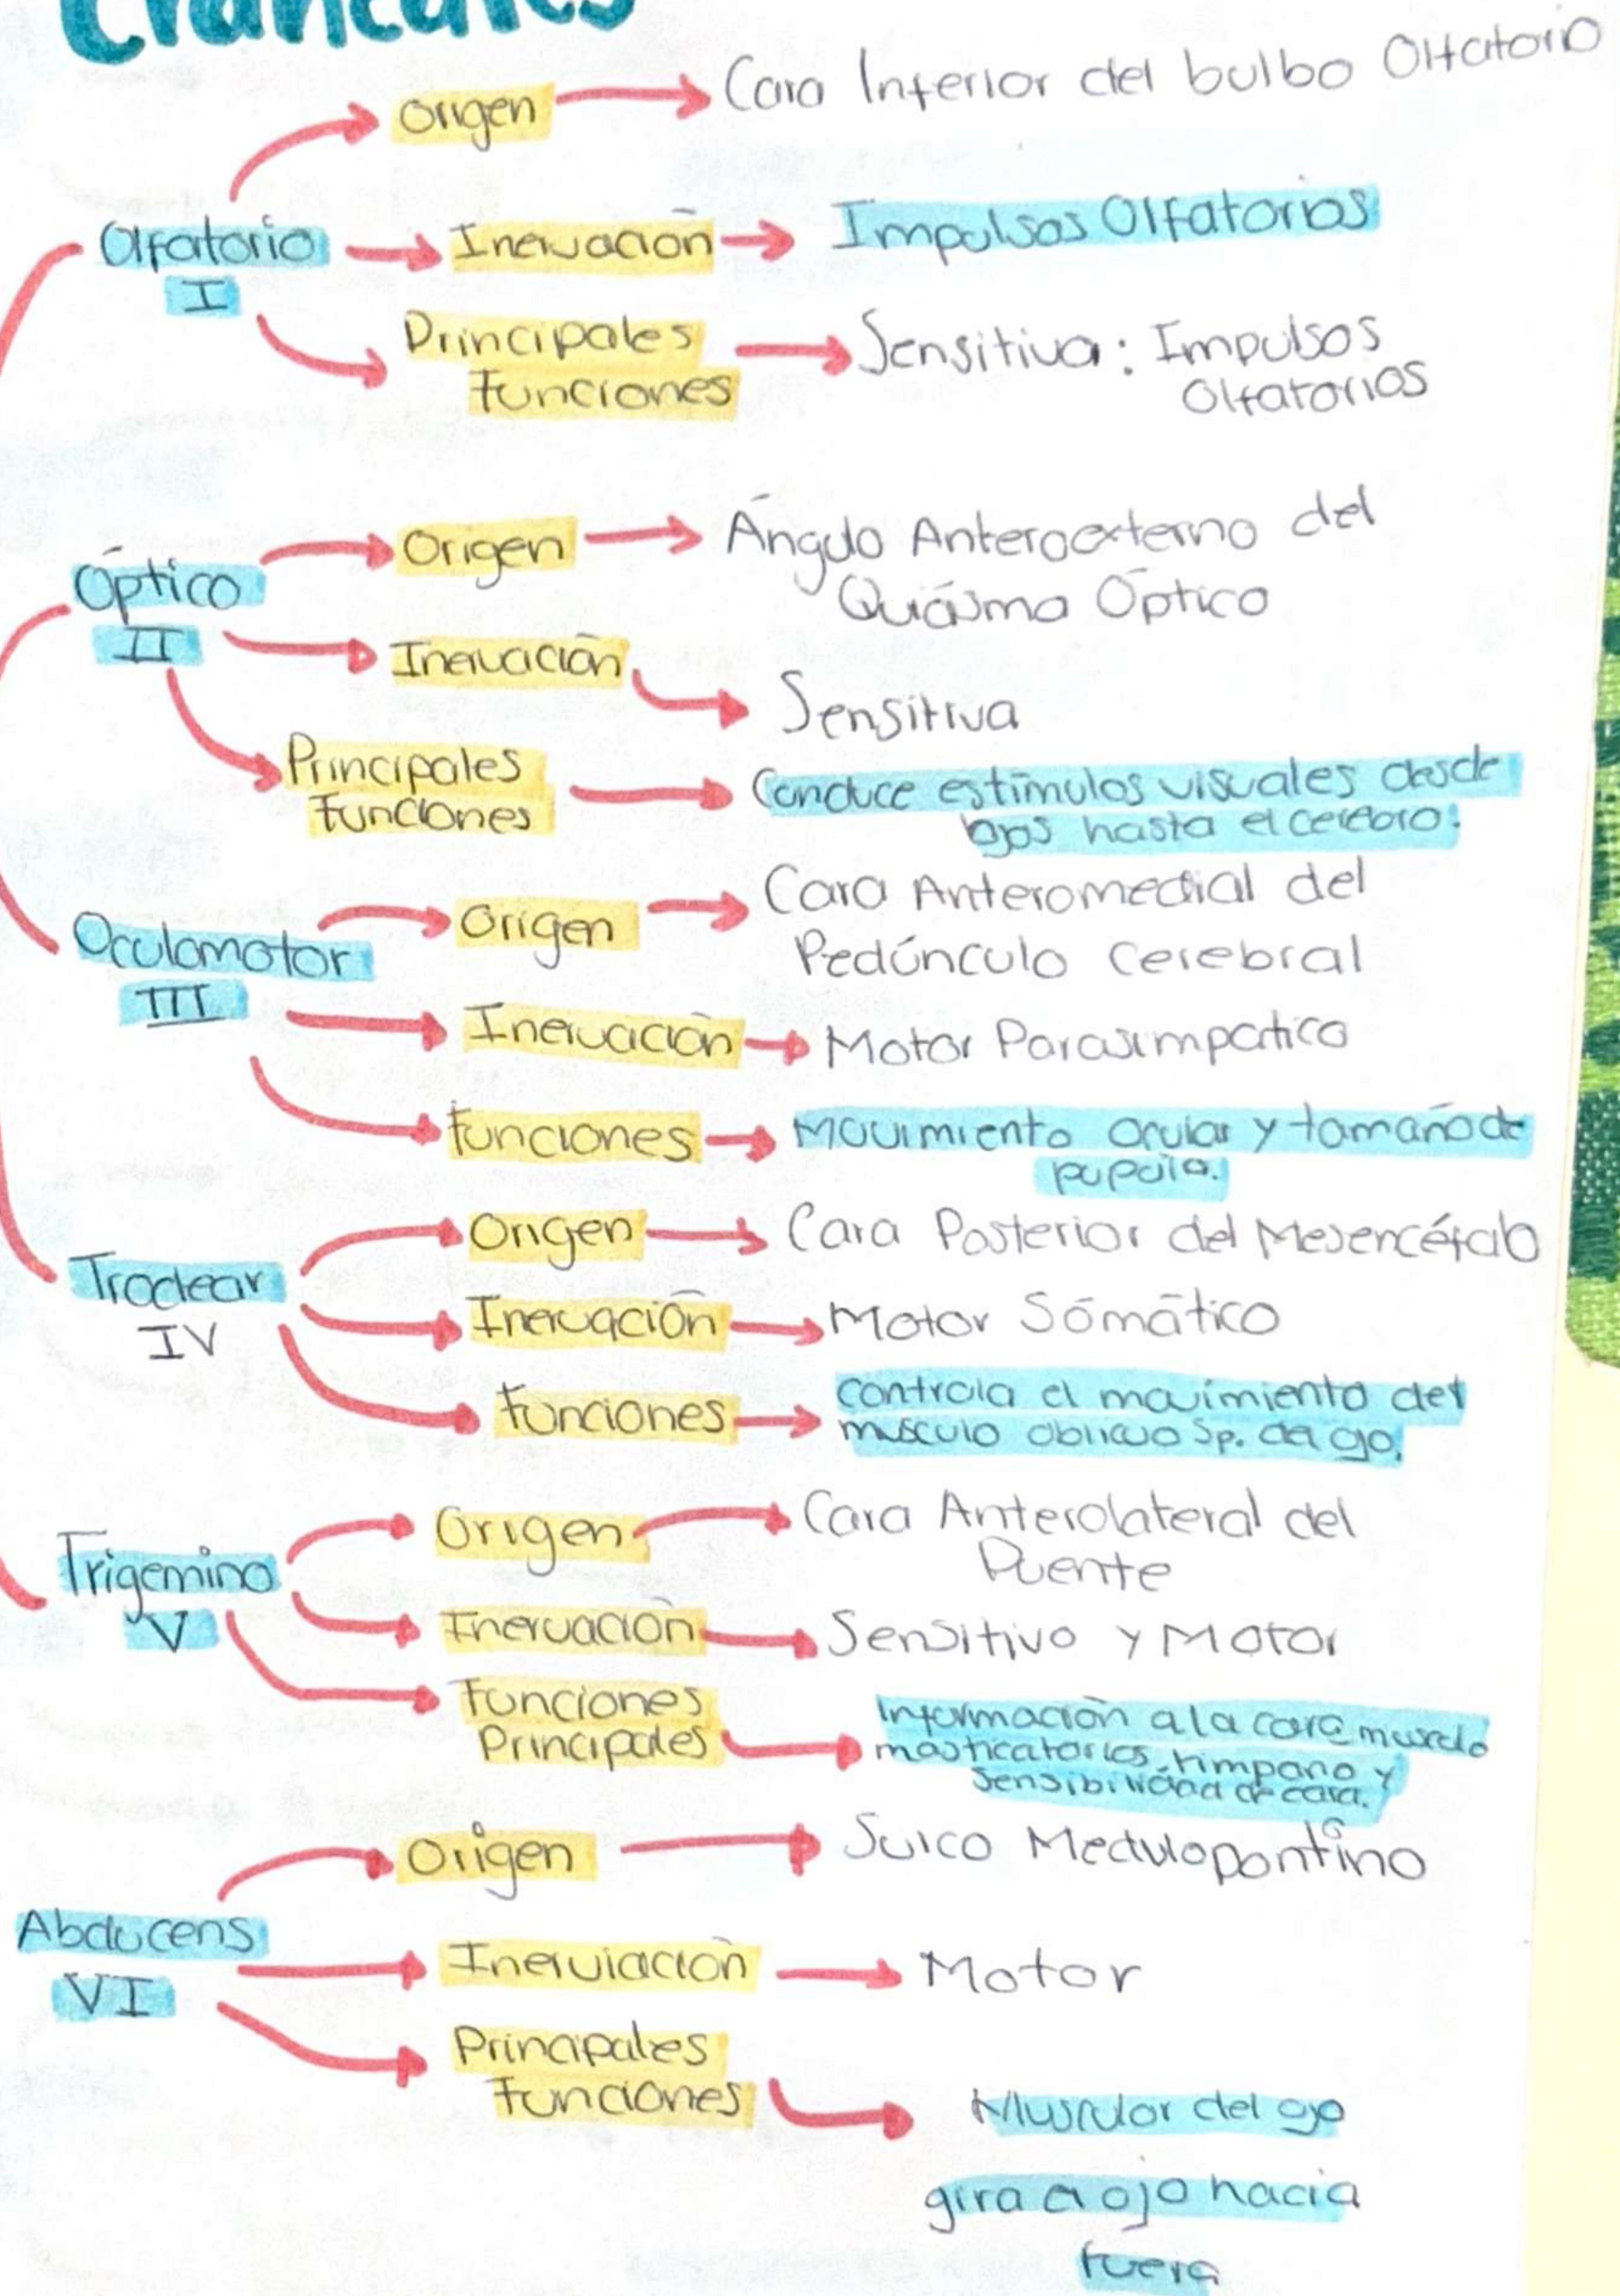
Craneales

Olfatorio I
Origen → Cara Inferior del bulbo Olfatorio
Inervación → Impulsos Olfatorios
Principales funciones → Sensitiva: Impulsos Olfatorios

Óptico II
Origen → Ángulo Anteroexterno del Quiasma Óptico
Inervación → Sensitiva
Principales Funciones → Conduce estímulos visuales desde ojos hasta el cerebro.

Oculomotor III
Origen → Cara Anteromedial del Pedúnculo Cerebral
Inervación → Motor Parasimpatico
funciones → Movimiento ocular y tamaño de pupila.

Troclear IV
Origen → Cara Posterior del Mesencéfalo
Inervación → Motor Somático
funciones → controla el movimiento del musculo oblicuo Sp. del ojo.

Trigemino V
Origen → Cara Anterolateral del Puente
Inervación → Sensitivo y Motor
Funciones Principales → información a la cara, musculo masticatorios, timpano y sensibilidad de cara.

Abducens VI
Origen → Surco Medulopontino
Inervación → Motor
Principales funciones → Musculor del ojo
gira al ojo hacia fuera